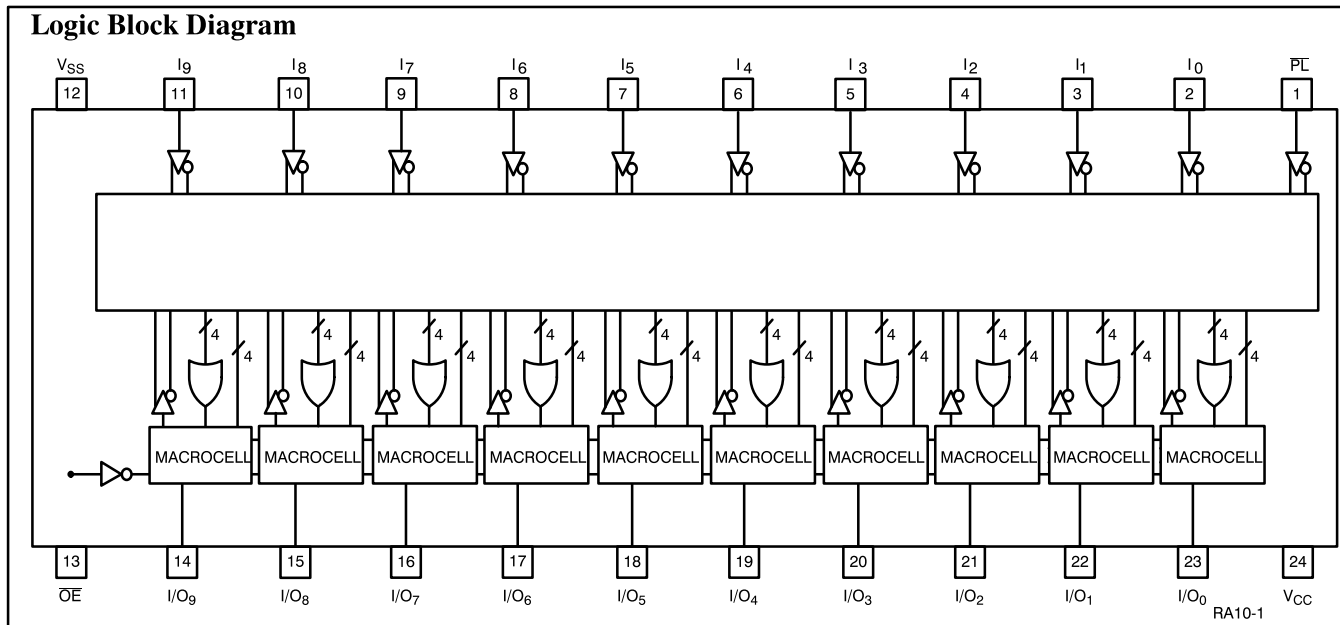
Logic Block Diagram

$V_{SS}$ 12
$I_9$ 11
$I_8$ 10
$I_7$ 9
$I_6$ 8
$I_5$ 7
$I_4$ 6
$I_3$ 5
$I_2$ 4
$I_1$ 3
$I_0$ 2
$\overline{PL}$ 1

4 4 4 4 4 4 4 4 4 4 4 4 4 4 4 4 4 4 4 4

MACROCELL MACROCELL MACROCELL MACROCELL MACROCELL MACROCELL MACROCELL MACROCELL MACROCELL MACROCELL

13 $\overline{OE}$
14 $I/O_9$
15 $I/O_8$
16 $I/O_7$
17 $I/O_6$
18 $I/O_5$
19 $I/O_4$
20 $I/O_3$
21 $I/O_2$
22 $I/O_1$
23 $I/O_0$
24 $V_{CC}$

RA10-1